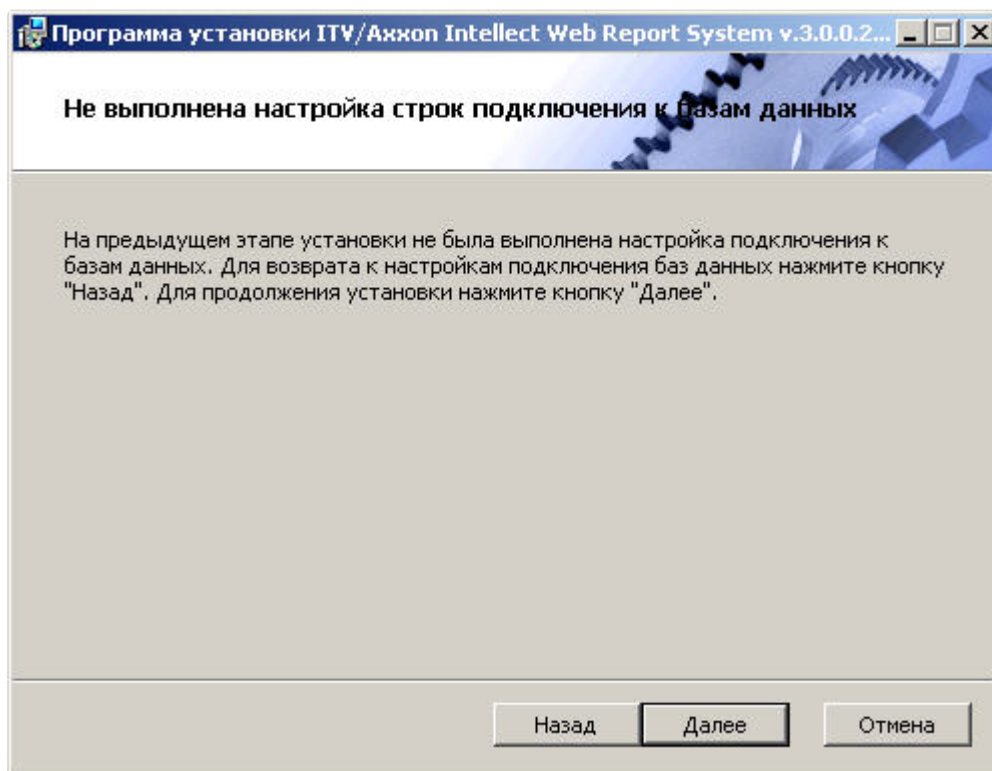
Программа установки ITV/Axxon Intellect Web Report System v.3.0.0.2...

Не выполнена настройка строк подключения к базам данных

На предыдущем этапе установки не была выполнена настройка подключения к базам данных. Для возврата к настройкам подключения баз данных нажмите кнопку "Назад". Для продолжения установки нажмите кнопку "Далее".

Назад
Далее
Отмена